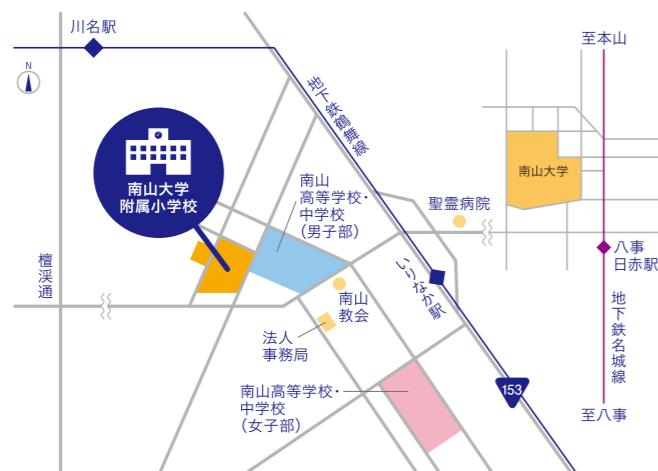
川名駅

N

地下鉄鶴舞線

至本山

南山大学附属小学校

南山高等学校・中学校（男子部）

聖霊病院

南山大学

八事日赤駅

檀渓通

いりなか駅

南山教会

法人事務局

地下鉄名城線

153

南山高等学校・中学校（女子部）

至八事